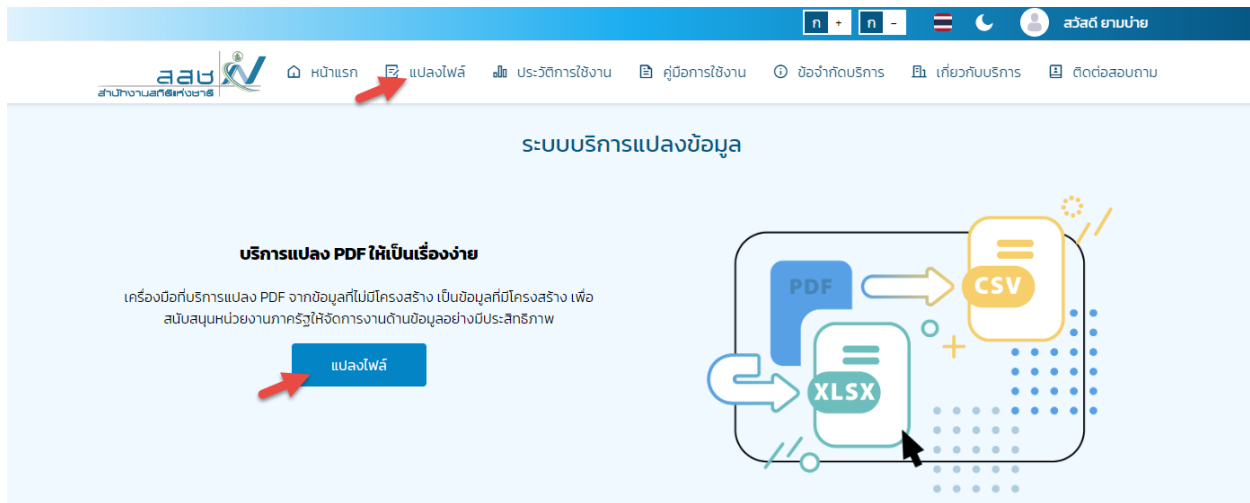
ก + ก - สวัสดี ยามบ่าย

สสช สำนักงานสถิติแห่งชาติ

หน้าแรก แปลงไฟล์ ประวัติการใช้งาน คู่มือการใช้งาน ข้อจำกัดบริการ เกี่ยวกับบริการ ติดต่อสอบถาม

ระบบบริการแปลงข้อมูล

บริการแปลง PDF ให้เป็นเรื่องง่าย

เครื่องมือที่บริการแปลง PDF จากข้อมูลที่ไม่มีโครงสร้าง เป็นข้อมูลที่มีโครงสร้าง เพื่อสนับสนุนหน่วยงานภาครัฐให้จัดการงานด้านข้อมูลอย่างมีประสิทธิภาพ

แปลงไฟล์

PDF

CSV

XLSX